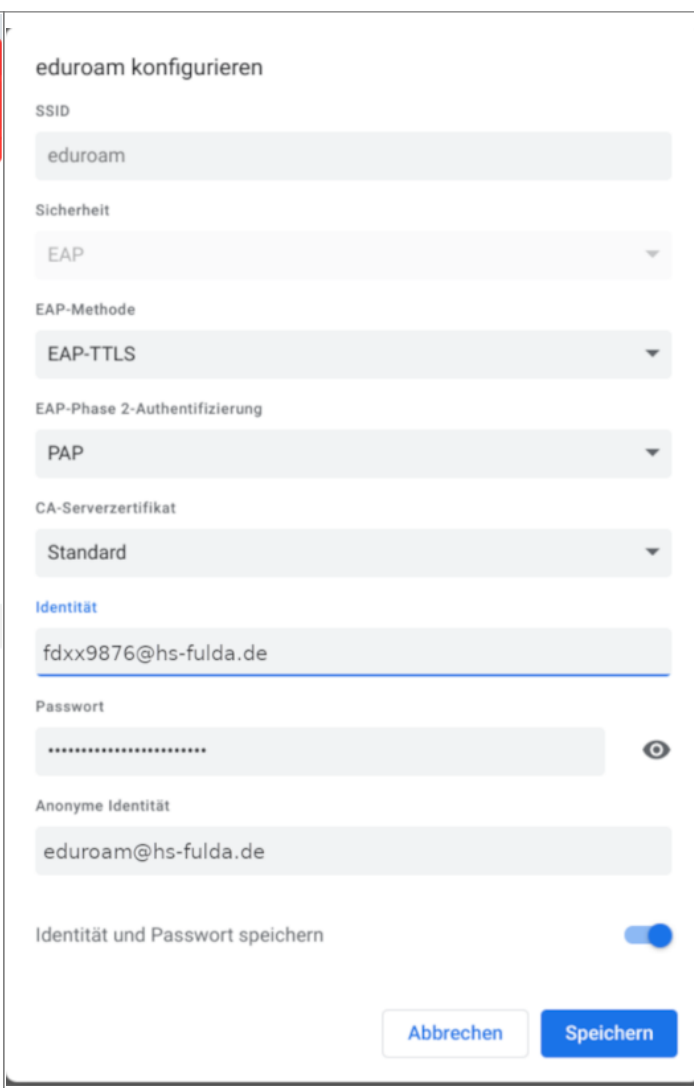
eduroam konfigurieren

SSID

eduroam

Sicherheit

EAP

EAP-Methode

EAP-TTLS

EAP-Phase 2-Authentifizierung

PAP

CA-Serverzertifikat

Standard

Identität

fdxx9876@hs-fulda.de

Passwort

························

Anonyme Identität

eduroam@hs-fulda.de

Identität und Passwort speichern

Abbrechen

Speichern